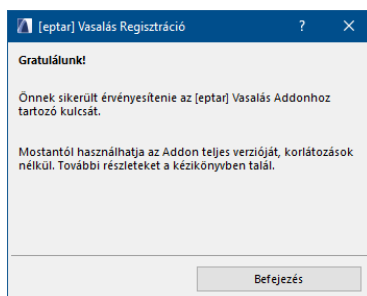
[eptar] Vasalás Regisztráció ? ✕

Gratulálunk!

Önnek sikerült érvényesítenie az [eptar] Vasalás Addonhoz tartozó kulcsát.

Mostantól használhatja az Addon teljes verzióját, korlátozások nélkül. További részleteket a kézikönyvben talál.

Befejezés